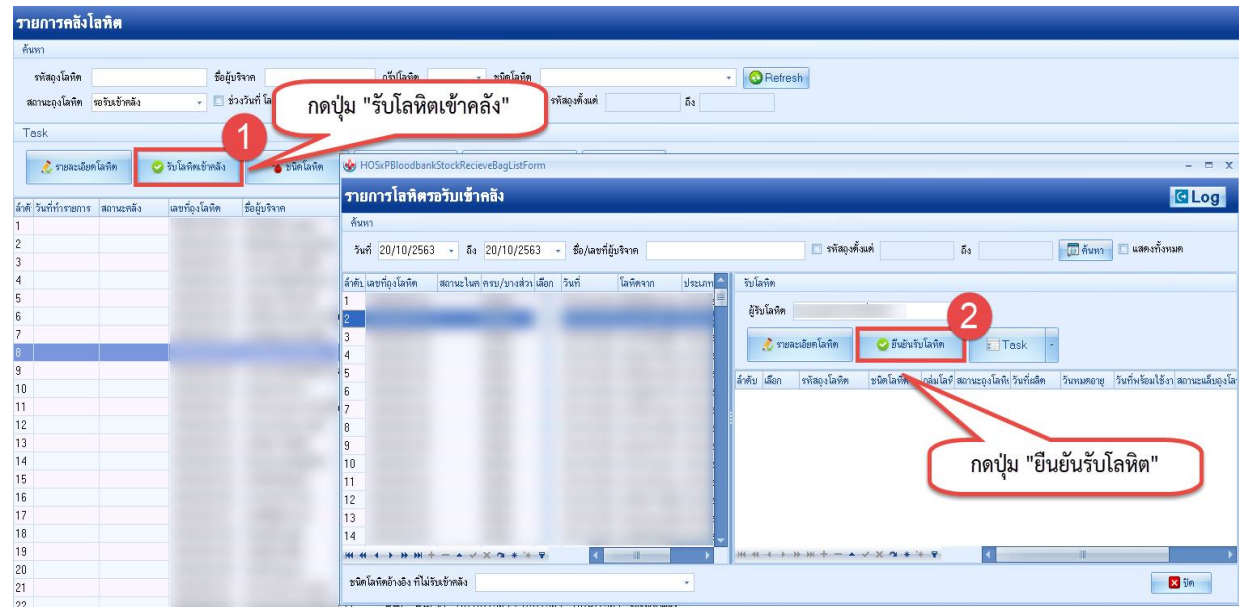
รายการคลังโลหิต

ค้นหา

รหัสถุงโลหิต
ชื่อผู้บริจาค
กรุ๊ปโลหิต
ชนิดโลหิต
Refresh

สถานะถุงโลหิต รอรับเข้าคลัง
ช่วงวันที่ โล
รหัสถุงตั้งแต่
ถึง

กดปุ่ม "รับโลหิตเข้าคลัง"

1

Task

รายละเอียดโลหิต
รับโลหิตเข้าคลัง
ชนิดโลหิต

| ลำดับ | วันที่ทำรายการ | สถานะคลัง | เลขที่ถุงโลหิต | ชื่อผู้บริจาค |
|---|---|---|---|---|
| 1 | | | | |
| 2 | | | | |
| 3 | | | | |
| 4 | | | | |
| 5 | | | | |
| 6 | | | | |
| 7 | | | | |
| 8 | | | | |
| 9 | | | | |
| 10 | | | | |
| 11 | | | | |
| 12 | | | | |
| 13 | | | | |
| 14 | | | | |
| 15 | | | | |
| 16 | | | | |
| 17 | | | | |
| 18 | | | | |
| 19 | | | | |
| 20 | | | | |
| 21 | | | | |
| 22 | | | | |

HOSxPBloodbankStockRecieveBagListForm

รายการโลหิตรอรับเข้าคลัง

Log

ค้นหา

วันที่ 20/10/2563 ถึง 20/10/2563 ชื่อ/เลขที่ผู้บริจาค
รหัสถุงตั้งแต่
ถึง
ค้นหา
แสดงทั้งหมด

| ลำดับ | เลขที่ถุงโลหิต | สถานะในตู้ | ครบ/บางส่วน | เลือก | วันที่ | โลหิตจาก | ประเภท |
|---|---|---|---|---|---|---|---|
| 1 | | | | | | | |
| 2 | | | | | | | |
| 3 | | | | | | | |
| 4 | | | | | | | |
| 5 | | | | | | | |
| 6 | | | | | | | |
| 7 | | | | | | | |
| 8 | | | | | | | |
| 9 | | | | | | | |
| 10 | | | | | | | |
| 11 | | | | | | | |
| 12 | | | | | | | |
| 13 | | | | | | | |
| 14 | | | | | | | |

รับโลหิต

ผู้รับโลหิต

2

รายละเอียดโลหิต
ยืนยันรับโลหิต
Task

| ลำดับ | เลือก | รหัสถุงโลหิต | ชนิดโลหิต | กลุ่มโลหิต | สถานะถุงโลหิต | วันที่ผลิต | วันหมดอายุ | วันที่พร้อมใช้งาน | สถานะแล็บถุงโลหิต |
|---|---|---|---|---|---|---|---|---|---|

กดปุ่ม "ยืนยันรับโลหิต"

ชนิดโลหิตอ้างอิง ที่ไม่รับเข้าคลัง

ปิด